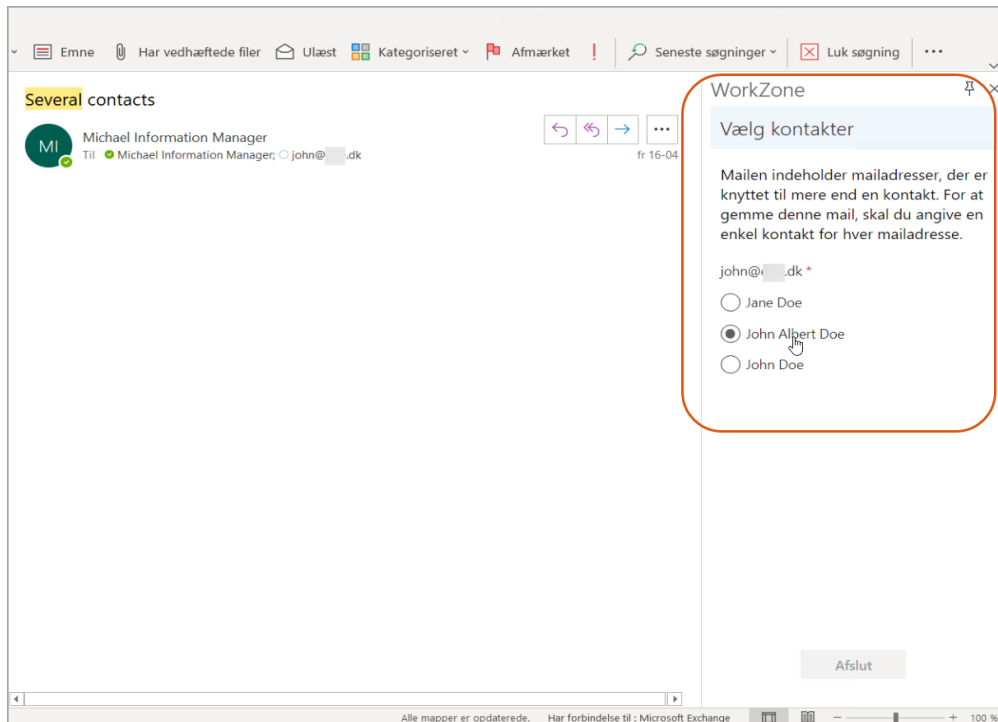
Emne Har vedhæftede filer Ulæst Kategoriseret Afmærket ! Seneste søgninger Luk søgning ...

Several contacts

MI

Michael Information Manager
Til Michael Information Manager; john@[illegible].dk

fr 16-04

WorkZone

Vælg kontakter

Mailen indeholder mailadresser, der er knyttet til mere end en kontakt. For at gemme denne mail, skal du angive en enkel kontakt for hver mailadresse.

john@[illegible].dk *

Jane Doe

John Albert Doe

John Doe

Afslut

Alle mapper er opdaterede. Har forbindelse til : Microsoft Exchange

100 %